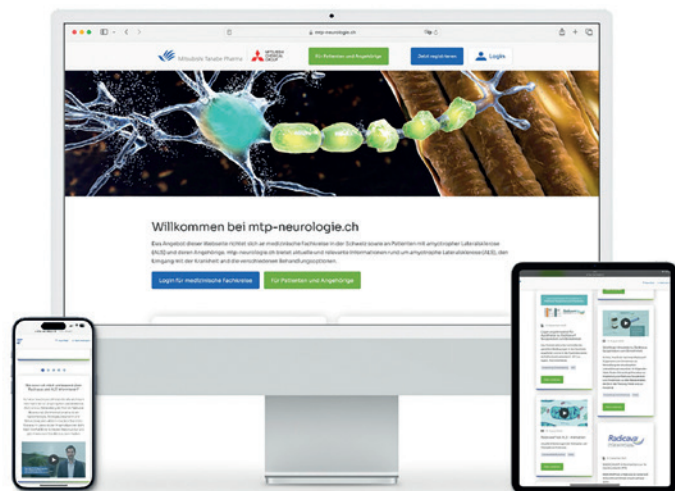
mtp-neurologie.ch

Mitsubishi Tanabe Pharma

MITSUBISHI CHEMICAL GROUP

Für Patienten und Angehörige

Jetzt registrieren

Login

Willkommen bei mtp-neurologie.ch

Das Angebot dieser Webseite richtet sich an medizinische Fachkreise in der Schweiz sowie an Patienten mit amyotropher Lateralsklerose (ALS) und deren Angehörige. mtp-neurologie.ch bietet aktuelle und relevante Informationen rund um amyotrophe Lateralsklerose (ALS), den Umgang mit der Krankheit und die verschiedenen Behandlungsoptionen.

Login für medizinische Fachkreise

Für Patienten und Angehörige

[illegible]

Radicava

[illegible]